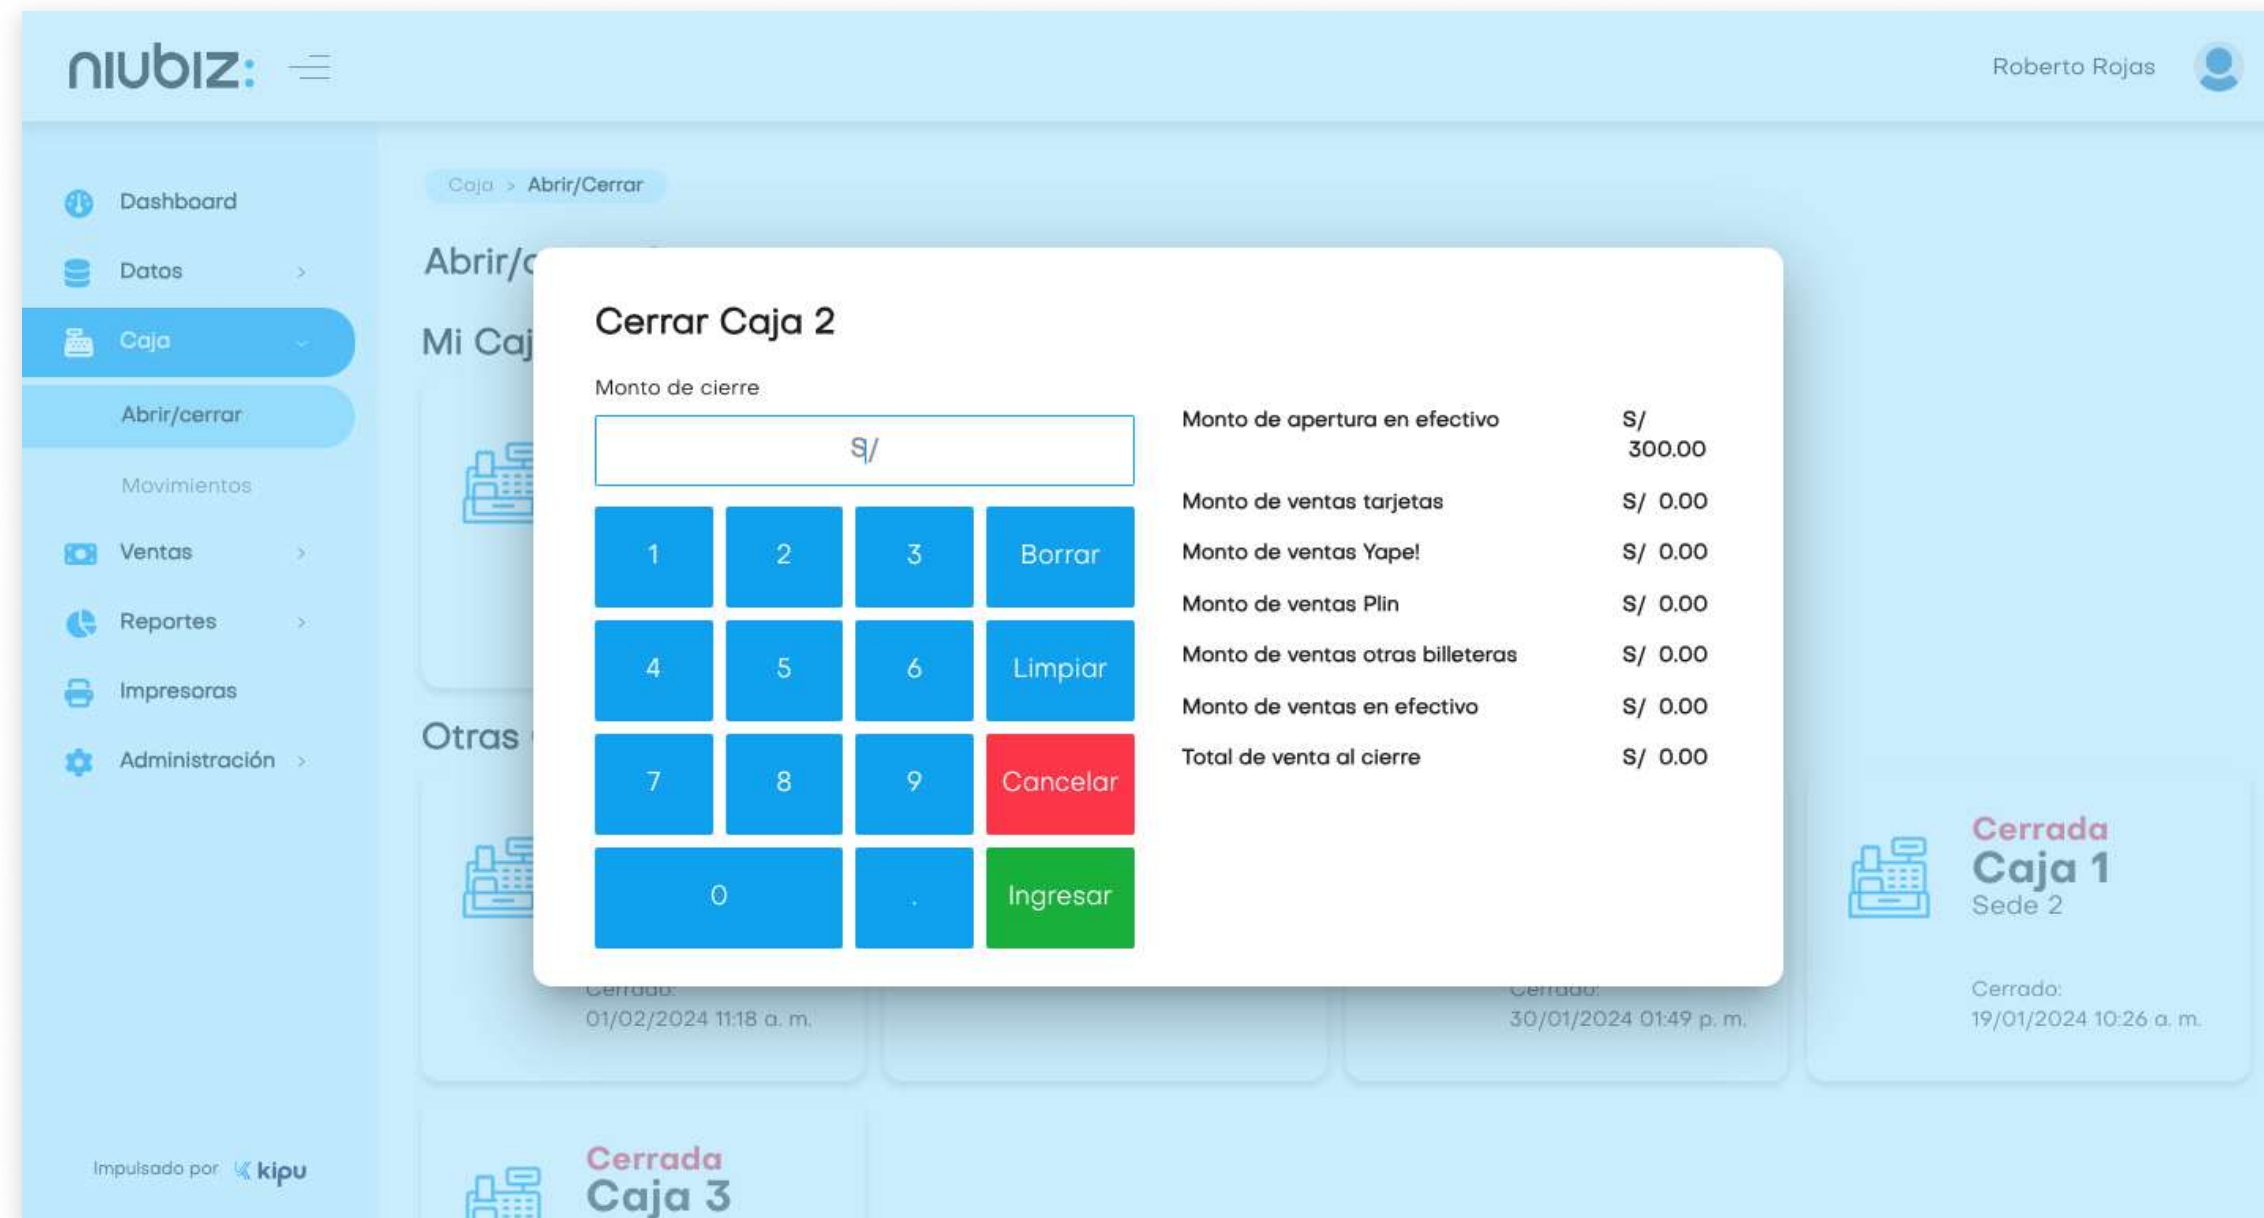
niubiz:

Roberto Rojas

Dashboard
Datos
Caja
Abrir/cerrar
Movimientos
Ventas
Reportes
Impresoras
Administración

Impulsado por kipu

Caja > Abrir/Cerrar

Abrir/c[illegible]

Mi Caj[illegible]

Otras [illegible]

Cerrar Caja 2

Monto de cierre

S/

| 1 | 2 | 3 | Borrar |
|---|---|---|---|
| 4 | 5 | 6 | Limpiar |
| 7 | 8 | 9 | Cancelar |
| 0 | | . | Ingresar |

| | |
|---|---|
| Monto de apertura en efectivo | S/ 300.00 |
| Monto de ventas tarjetas | S/ 0.00 |
| Monto de ventas Yape! | S/ 0.00 |
| Monto de ventas Plin | S/ 0.00 |
| Monto de ventas otras billeteras | S/ 0.00 |
| Monto de ventas en efectivo | S/ 0.00 |
| Total de venta al cierre | S/ 0.00 |

Cerrado:
01/02/2024 11:18 a. m.

Cerrado:
30/01/2024 01:49 p. m.

Cerrada
Caja 1
Sede 2

Cerrado:
19/01/2024 10:26 a. m.

Cerrada
Caja 3